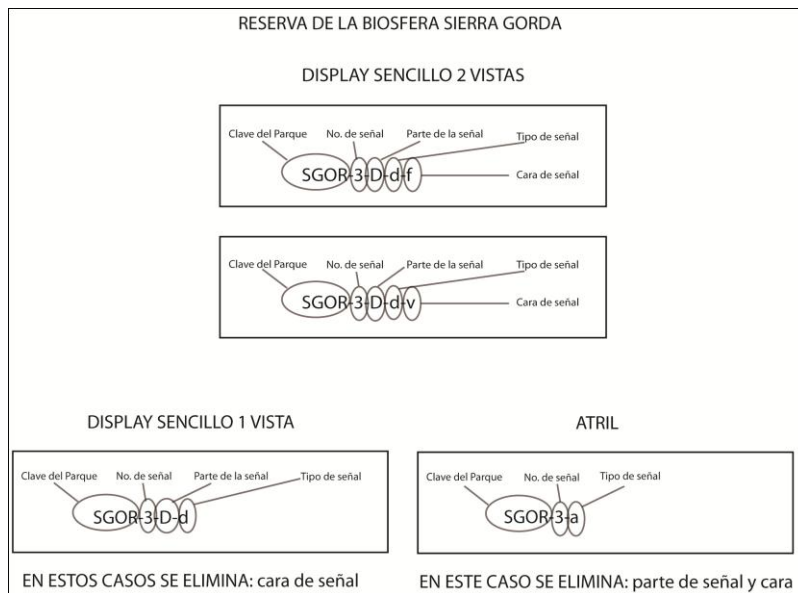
RESERVA DE LA BIOSFERA SIERRA GORDA

DISPLAY SENCILLO 2 VISTAS

Clave del Parque
No. de señal
Parte de la señal
Tipo de señal
Cara de señal
SGOR-3-D-d-f

Clave del Parque
No. de señal
Parte de la señal
Tipo de señal
Cara de señal
SGOR-3-D-d-v

DISPLAY SENCILLO 1 VISTA

Clave del Parque
No. de señal
Parte de la señal
Tipo de señal
SGOR-3-D-d

EN ESTOS CASOS SE ELIMINA: cara de señal

ATRIL

Clave del Parque
No. de señal
Tipo de señal
SGOR-3-a

EN ESTE CASO SE ELIMINA: parte de señal y cara